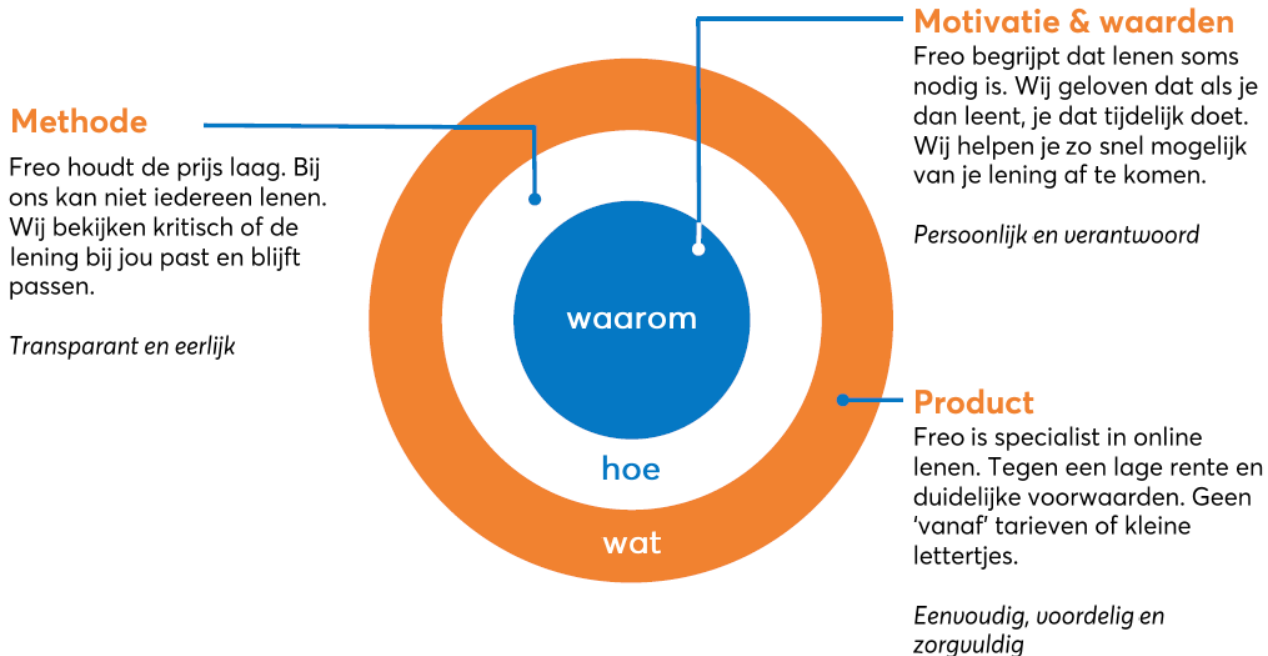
Motivatie & waarden

Freo begrijpt dat lenen soms nodig is. Wij geloven dat als je dan leent, je dat tijdelijk doet. Wij helpen je zo snel mogelijk van je lening af te komen.

Persoonlijk en verantwoord

Methode

Freo houdt de prijs laag. Bij ons kan niet iedereen lenen. Wij bekijken kritisch of de lening bij jou past en blijft passen.

Transparant en eerlijk

waarom

hoe

wat

Product

Freo is specialist in online lenen. Tegen een lage rente en duidelijke voorwaarden. Geen 'vanaf' tarieven of kleine lettertjes.

Eenvoudig, voordelig en zorgvuldig